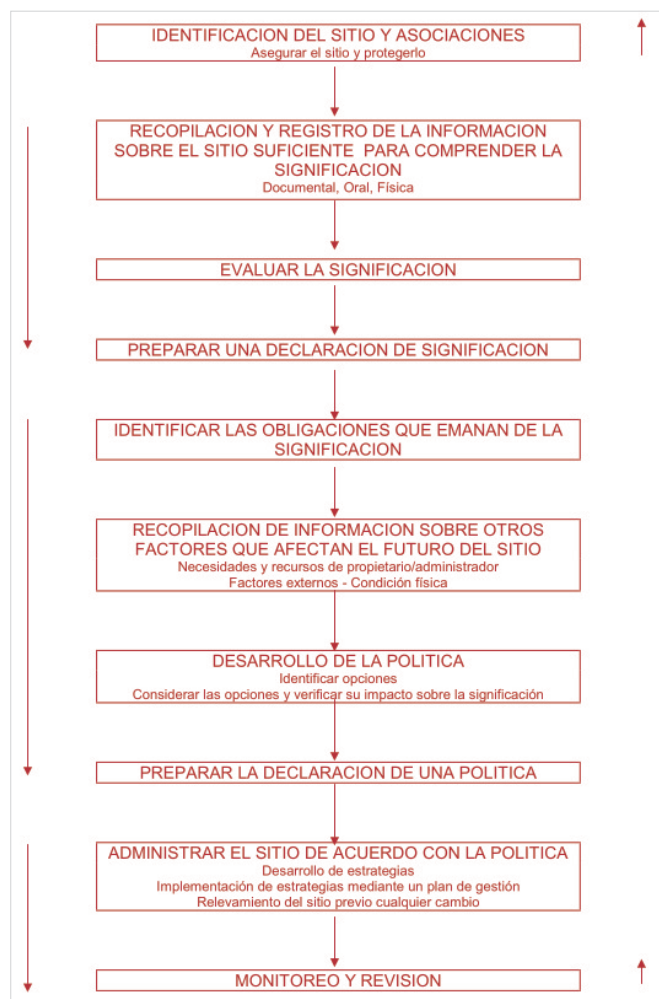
IDENTIFICACION DEL SITIO Y ASOCIACIONES
Asegurar el sitio y protegerlo

RECOPILACION Y REGISTRO DE LA INFORMACION SOBRE EL SITIO SUFICIENTE PARA COMPRENDER LA SIGNIFICACION
Documental, Oral, Física

EVALUAR LA SIGNIFICACION

PREPARAR UNA DECLARACION DE SIGNIFICACION

IDENTIFICAR LAS OBLIGACIONES QUE EMANAN DE LA SIGNIFICACION

RECOPILACION DE INFORMACION SOBRE OTROS FACTORES QUE AFECTAN EL FUTURO DEL SITIO
Necesidades y recursos de propietario/administrador
Factores externos - Condición física

DESARROLLO DE LA POLITICA
Identificar opciones
Considerar las opciones y verificar su impacto sobre la significación

PREPARAR LA DECLARACION DE UNA POLITICA

ADMINISTRAR EL SITIO DE ACUERDO CON LA POLITICA
Desarrollo de estrategias
Implementación de estrategias mediante un plan de gestión
Relevamiento del sitio previo cualquier cambio

MONITOREO Y REVISION